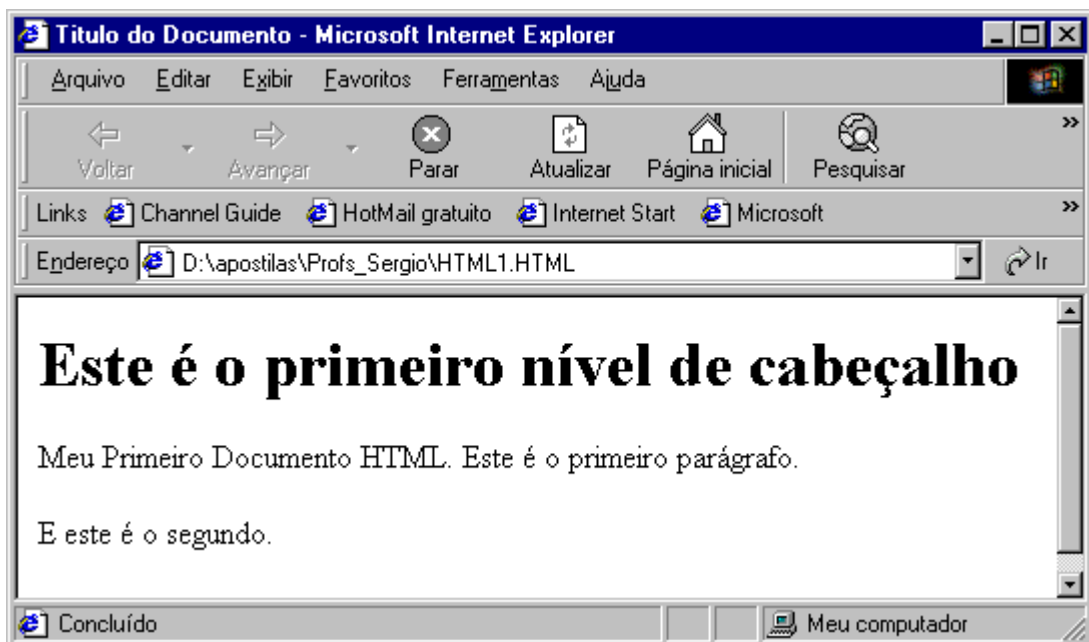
Titulo do Documento - Microsoft Internet Explorer

Arquivo Editar Exibir Favoritos Ferramentas Ajuda

Voltar Avançar Parar Atualizar Página inicial Pesquisar

Links Channel Guide HotMail gratuito Internet Start Microsoft

Endereço D:\apostilas\Profs_Sergio\HTML1.HTML Ir

# Este é o primeiro nível de cabeçalho

Meu Primeiro Documento HTML. Este é o primeiro parágrafo.

E este é o segundo.

Concluído Meu computador